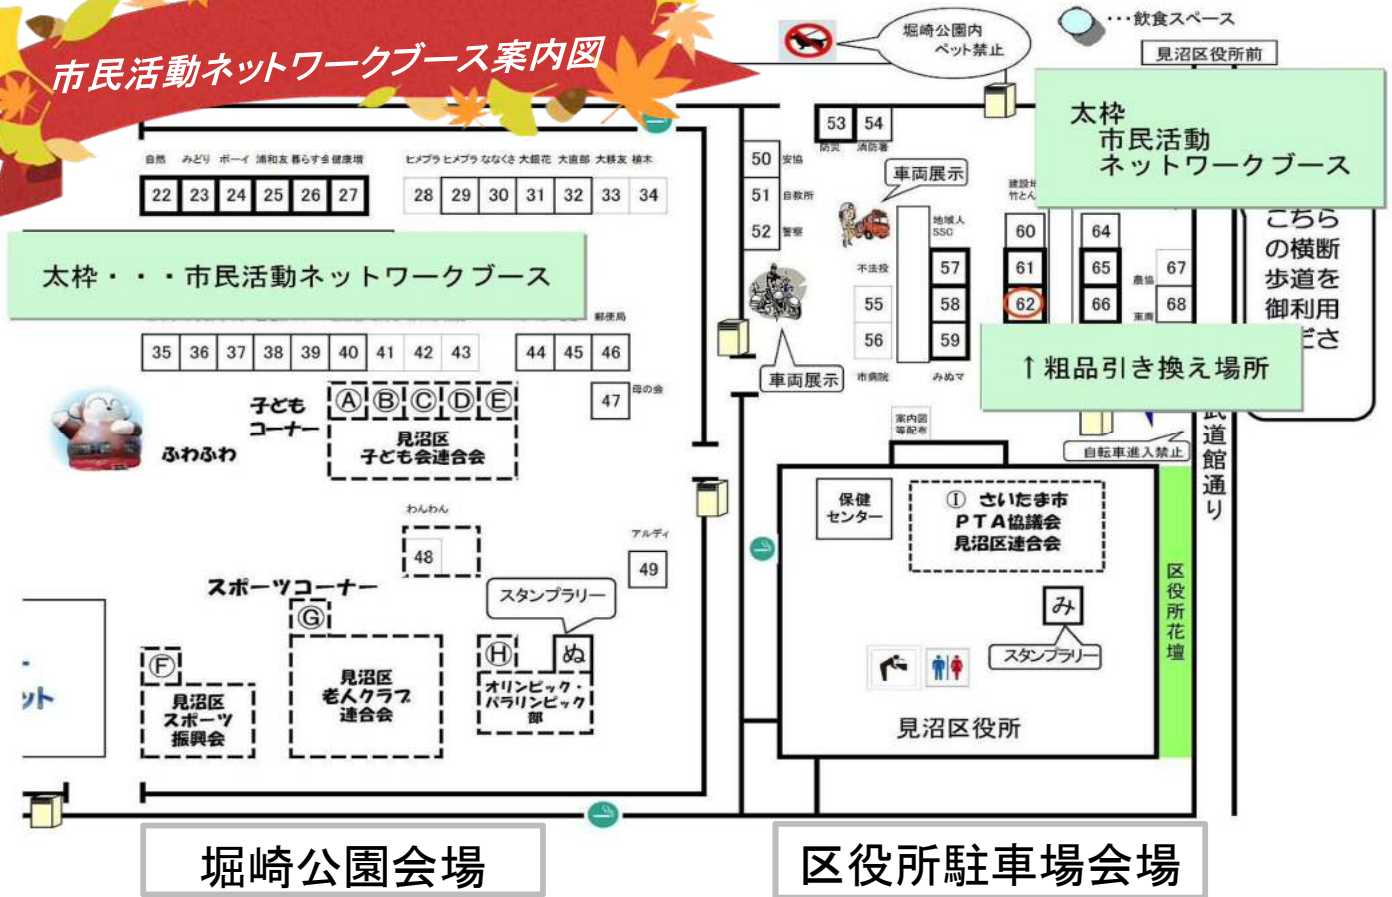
市民活動ネットワークブース案内図

堀崎公園内
ペット禁止

・・・飲食スペース

見沼区役所前

太枠
市民活動
ネットワークブース

こちら
の横断
歩道を
御利用
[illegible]さ

自然 みどり ボーイ 浦和友 暮らす会 健康増

| 22 | 23 | 24 | 25 | 26 | 27 |
|---|---|---|---|---|---|

ヒメブラ ヒメブラ ななくさ 大根花 大直部 大緑友 植木

| 28 | 29 | 30 | 31 | 32 | 33 | 34 |
|---|---|---|---|---|---|---|

太枠・・・市民活動ネットワークブース

| 35 | 36 | 37 | 38 | 39 | 40 | 41 | 42 | 43 |
|---|---|---|---|---|---|---|---|---|

郵便局

| 44 | 45 | 46 |
|---|---|---|

47 母の会

子ども
コーナー
Ⓐ Ⓑ Ⓒ Ⓓ Ⓔ
見沼区
子ども会連合会

ふわふわ

わんわん
48

アルディ
49

スポーツコーナー
Ⓖ
見沼区
老人クラブ
連合会

Ⓕ
見沼区
スポーツ
振興会

スタンプラリー
Ⓗ ぬ
オリンピック・
パラリンピック
部

ット

50 安協
51 自教所
52 警察

53 54
防災 消防署

車両展示

地域人
SSC
不法投
57
55 58
56 59
市病院 みぬマ

車両展示

建設 竹とん
60
61
62

64
65
66

67 農協
68 東商

↑粗品引き換え場所

武道館通り

自転車進入禁止

案内図
等配布

保健
センター

① さいたま市
PTA協議会
見沼区連合会

み
スタンプラリー

見沼区役所

区役所花壇

堀崎公園会場

区役所駐車場会場